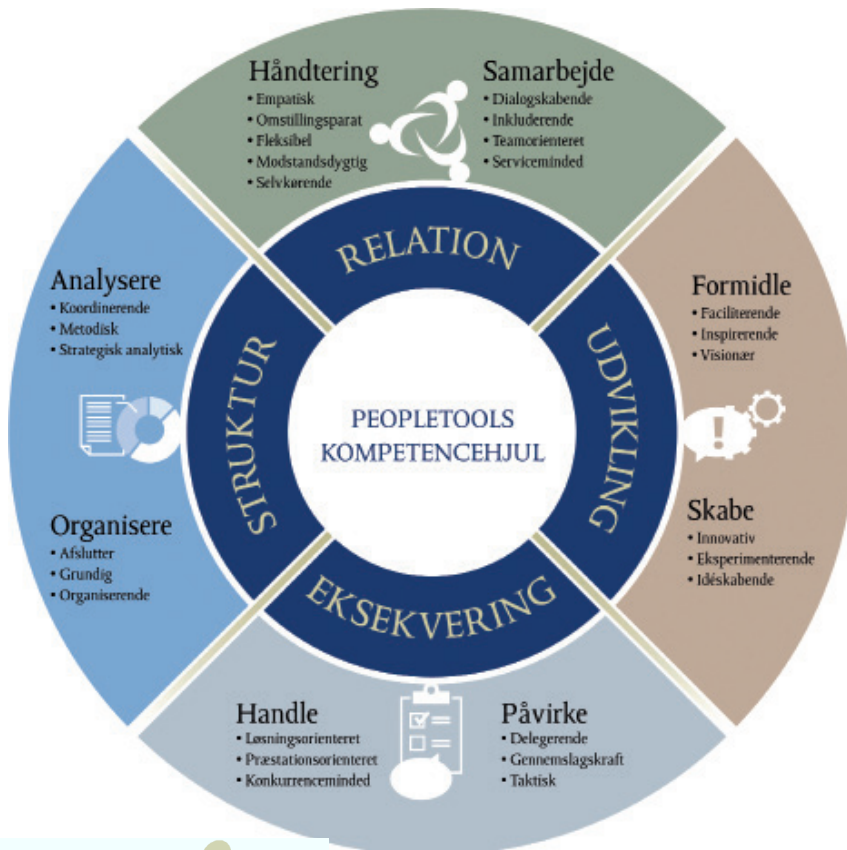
Håndtering
• Empatisk
• Omstillingsparat
• Fleksibel
• Modstandsdygtig
• Selvkørende

Samarbejde
• Dialogskabende
• Inkluderende
• Teamorienteret
• Serviceminded

RELATION

Analysere
• Koordinerende
• Metodisk
• Strategisk analytisk

Organisere
• Afslutter
• Grundig
• Organiserende

STRUKTUR

PEOPLETOOLS KOMPETENCEHJUL

UDVIKLING

Formidle
• Faciliterende
• Inspirerende
• Visionær

Skabe
• Innovativ
• Eksperimenterende
• Idéskabende

EKSEKVERING

Handle
• Løsningsorienteret
• Præstationsorienteret
• Konkurrenceminded

Påvirke
• Delegerende
• Gennemslagskraft
• Taktisk